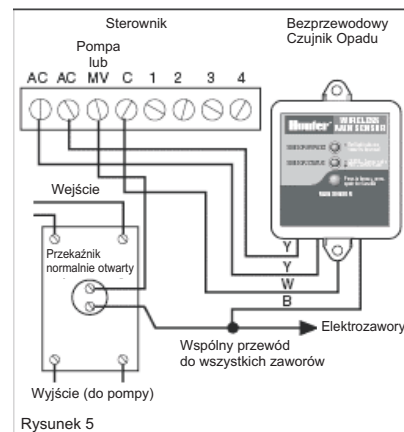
Sterownik

Bezprzewodowy Czujnik Opadu

Pompa lub

AC AC MV C 1 2 3 4

Hunter WIRELESS RAIN SENSOR

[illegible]

Wejście

Przekaźnik normalnie otwarty

Y
Y
W
B

Elektrozawory

Wspólny przewód do wszystkich zaworów

Wyjście (do pompy)

Rysunek 5